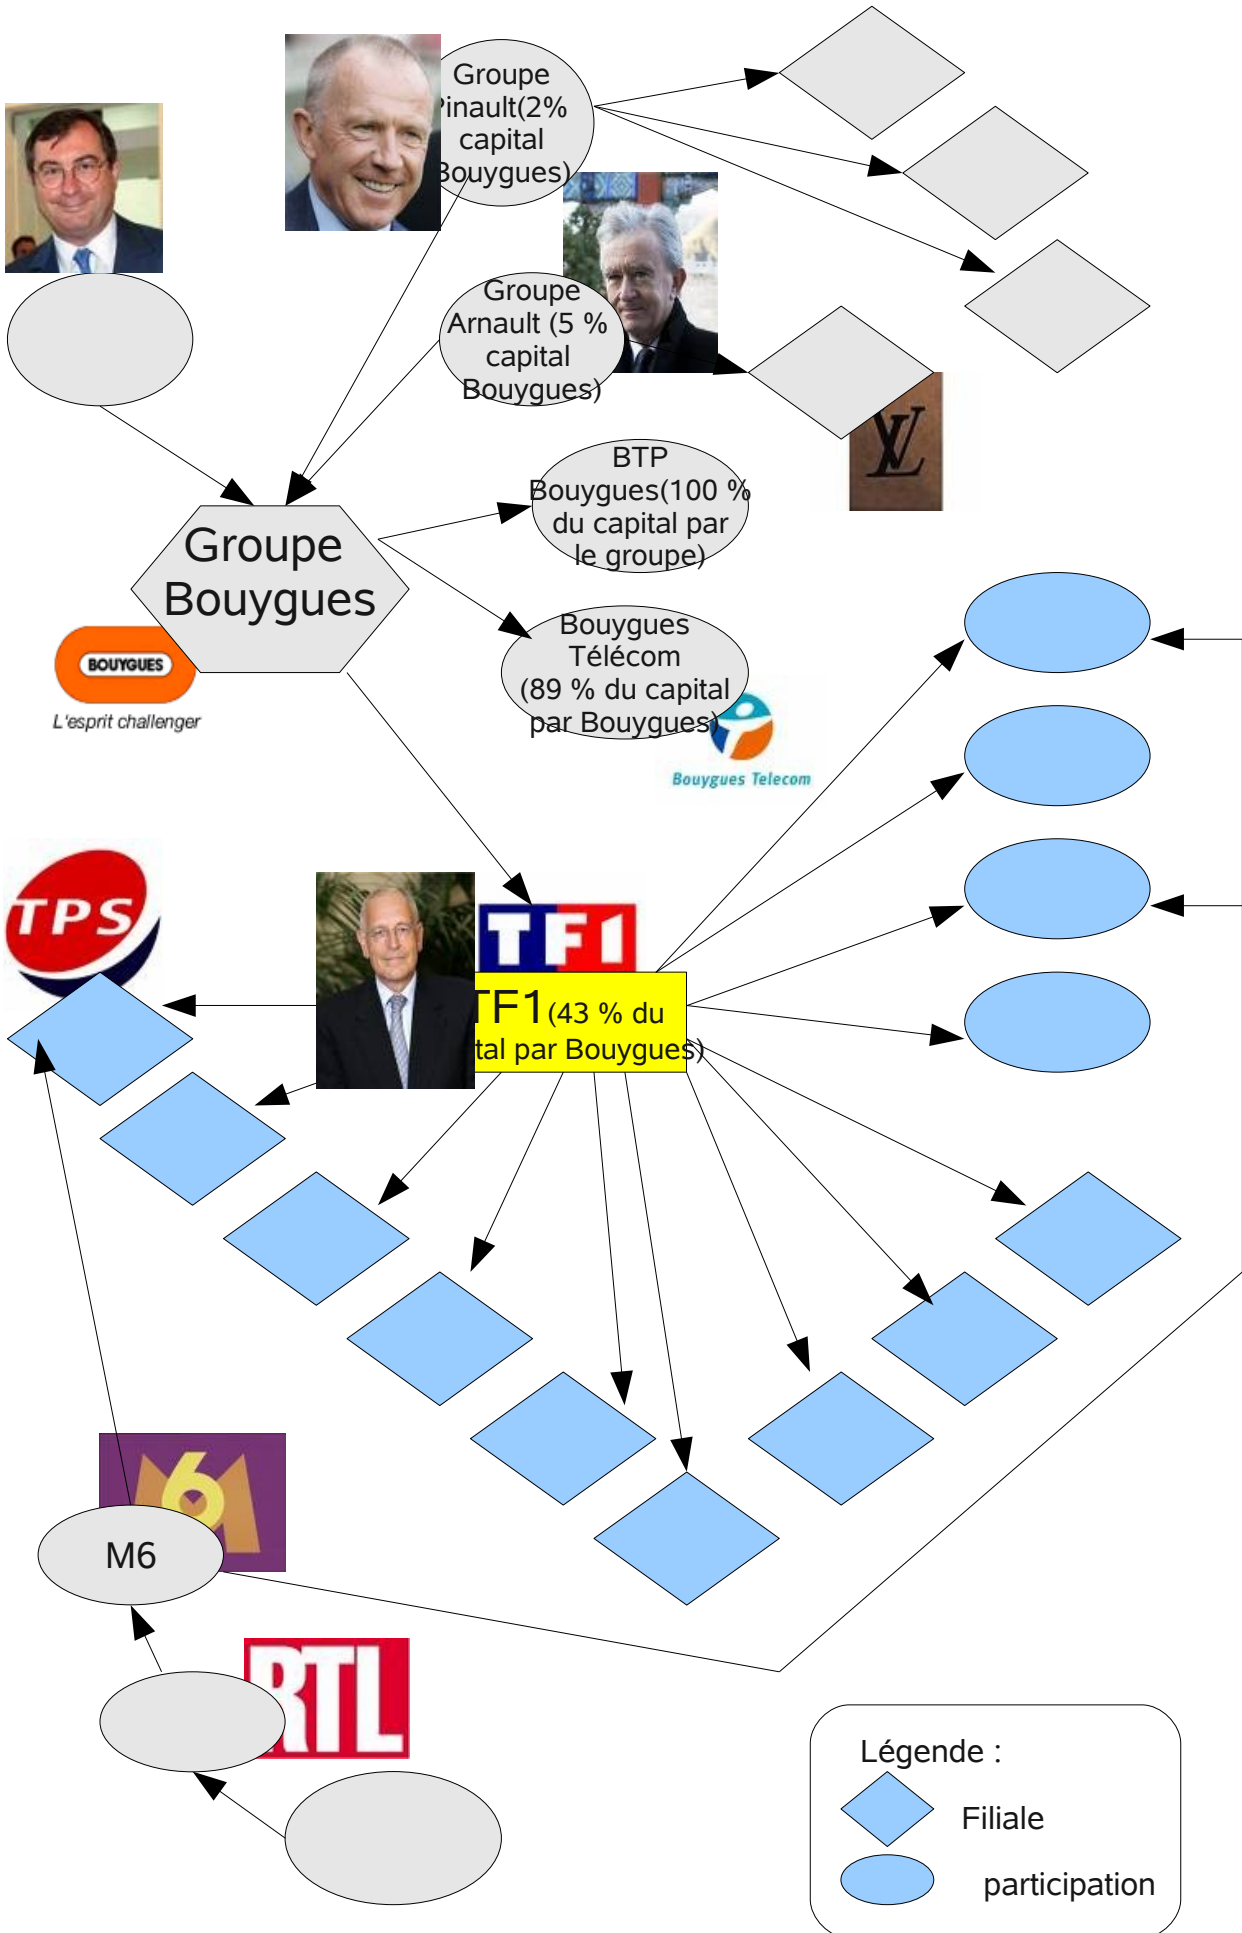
Groupe Pinault(2% capital Bouygues)

Groupe Arnault (5 % capital Bouygues)

Groupe Bouygues

BOUYGUES
L'esprit challenger

BTP Bouygues(100 % du capital par le groupe)

Bouygues Télécom (89 % du capital par Bouygues)

Bouygues Telecom

TPS

TF1

TF1(43 % du tal par Bouygues)

M6

RTL

Légende :
Filiale
participation